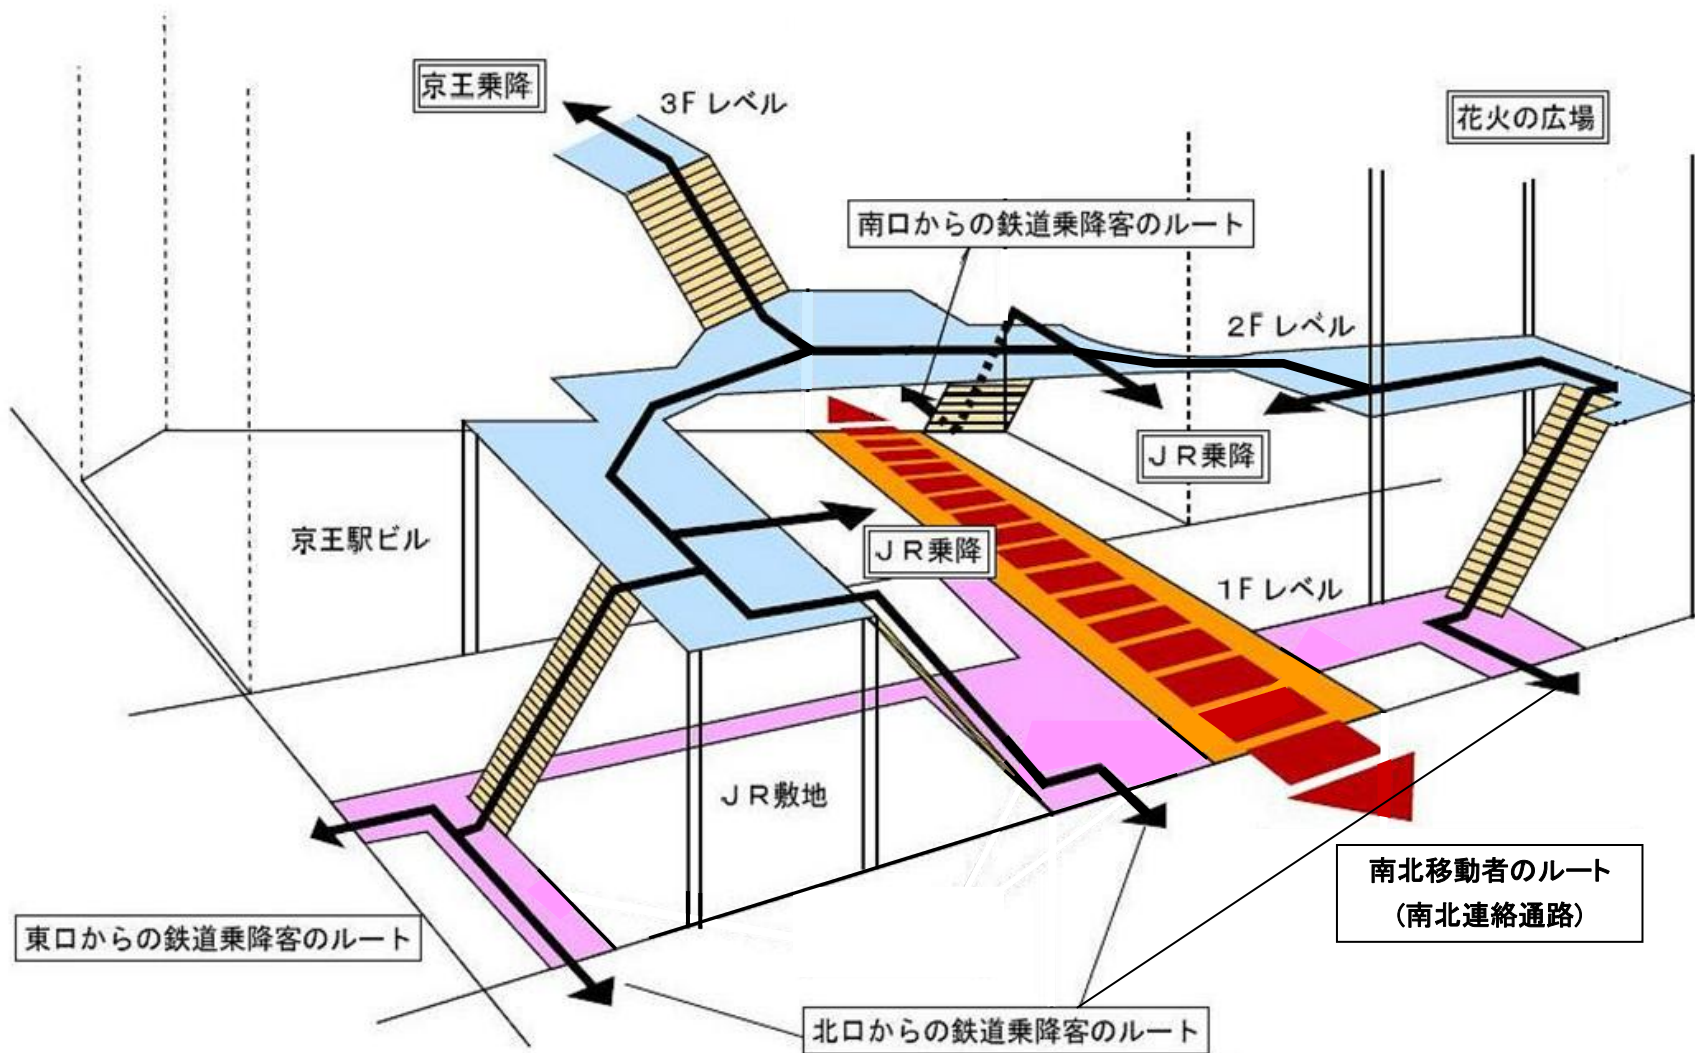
京王乗降

3F レベル

花火の広場

南口からの鉄道乗降客のルート

2F レベル

JR乗降

京王駅ビル

JR乗降

1F レベル

JR敷地

南北移動者のルート
（南北連絡通路）

東口からの鉄道乗降客のルート

北口からの鉄道乗降客のルート